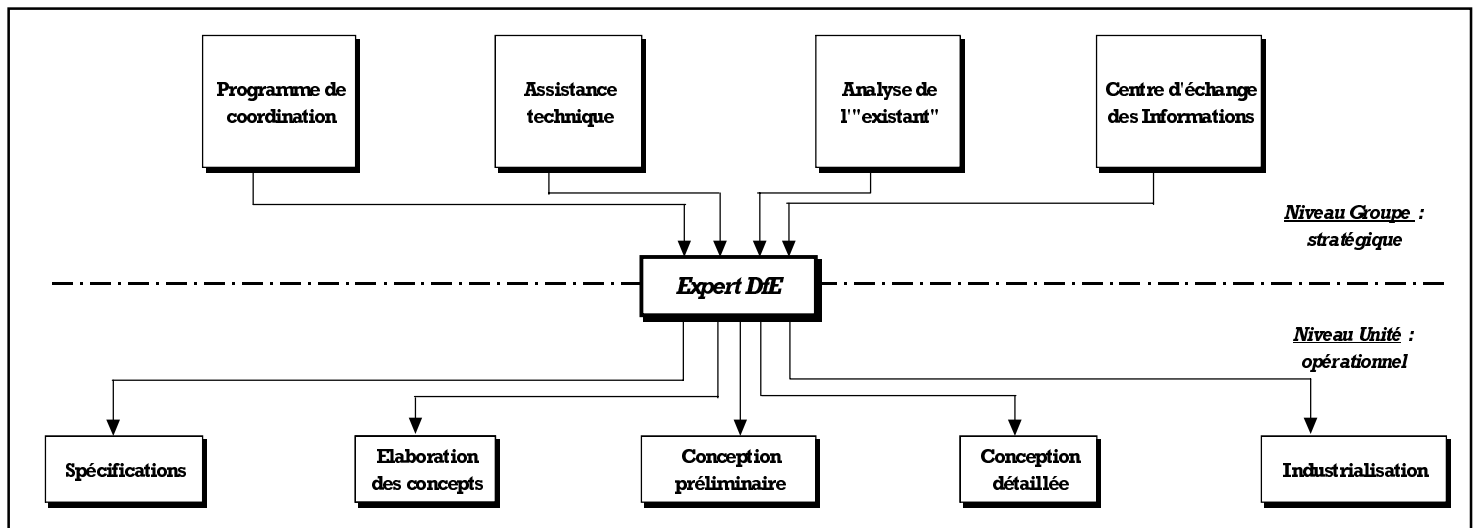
Programme de coordination

Assistance technique

Analyse de l'"existant"

Centre d'échange des Informations

Niveau Groupe : stratégique

Expert DfE

Niveau Unité : opérationnel

Spécifications

Elaboration des concepts

Conception préliminaire

Conception détaillée

Industrialisation